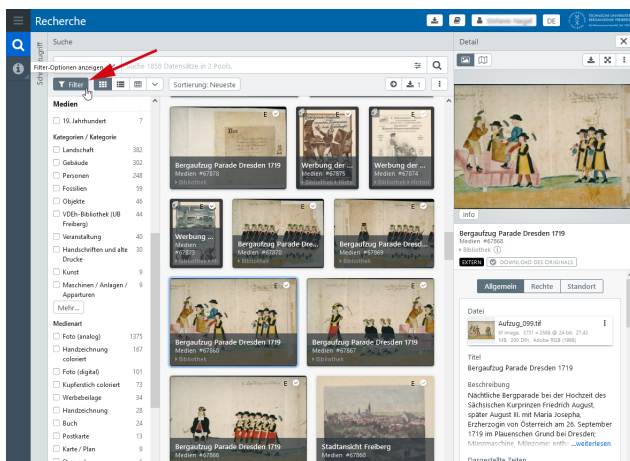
Recherche

DE

Suche

Schnellzugriff

Filter-Optionen anzeigen

Suche 1858 Datensätze in 2 Pools.

Filter

Sortierung: Neueste

1

Medien

19. Jahrhundert 7

Kategorien / Kategorie

Landschaft 382

Gebäude 302

Personen 248

Fossilien 59

Objekte 46

VDEh-Bibliothek (UB Freiberg) 44

Veranstaltung 40

Handschriften und alte Drucke 18

Kunst 9

Maschinen / Anlagen / Apparaturen 9

Mehr...

Medienart

Foto (analog) 1375

Handzeichnung coloriert 167

Foto (digital) 101

Kupferstich coloriert 73

Werbebeilage 34

Handzeichnung 28

Buch 24

Postkarte 13

Karte / Plan 9

Bergaufzug Parade Dresden 1719
Medien #67878
Bibliothek

Werbung der ...
Medien #67875
Bibliothek Histor.

Werbung der ...
Medien #67874
Bibliothek Histor.

Werbung ...
Medien #67873
Bibliothek

Bergaufzug Parade Dresden ...
Medien #67870

Bergaufzug Parade Dresden ...
Medien #67869

Bergaufzug Parade Dresden 1719
Medien #67868
Bibliothek

Bergaufzug Parade Dresden 1719
Medien #67867
Bibliothek

Bergaufzug Parade Dresden 1719
Medien #67866

Stadtansicht Freiberg
Medien #67860

Detail

Info

Bergaufzug Parade Dresden 1719
Medien #67868
Bibliothek

EXTERN

DOWNLOAD DES ORIGINALS

Allgemein | Rechte | Standort

Datei

Aufzug_099.tif
tiff image, 3731 x 2569 @ 24 bit, 27.41 MB, 200 DPI, Adobe RGB (1998)

Titel

Bergaufzug Parade Dresden 1719

Beschreibung

Nächtliche Bergparade bei der Hochzeit des Sächsischen Kurprinzen Friedrich August, später August III. mit Maria Josepha, Erzherzogin von Österreich am 26. September 1719 im Plauenschen Grund bei Dresden; Münzmeister, Münzoffiz... ...weiterlesen

Dargestellte Zeiten